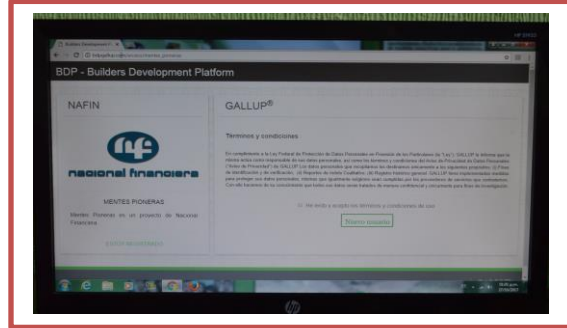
BDP - Builders Development Platform

NAFIN

nacional financiera

MENTES PIONERAS

Mentes Pioneras es un proyecto de Nacional Financiera

GALLUP®

Términos y condiciones

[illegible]

He leído y acepto los términos y condiciones de uso

Nuevo Usuario